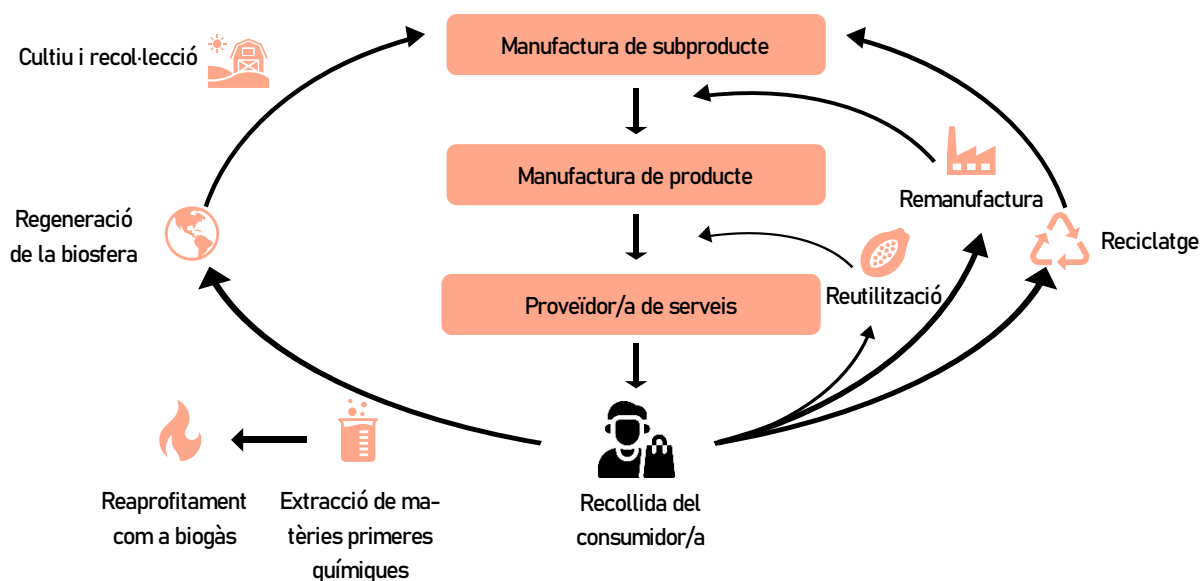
Cultiu i recol·lecció

Manufactura de subproducte

Manufactura de producte

Proveïdor/a de serveis

Regeneració de la biosfera

Remanufactura

Reciclatge

Reutilització

Recollida del consumidor/a

Reaprofitament com a biogàs

Extracció de matèries primeres químiques